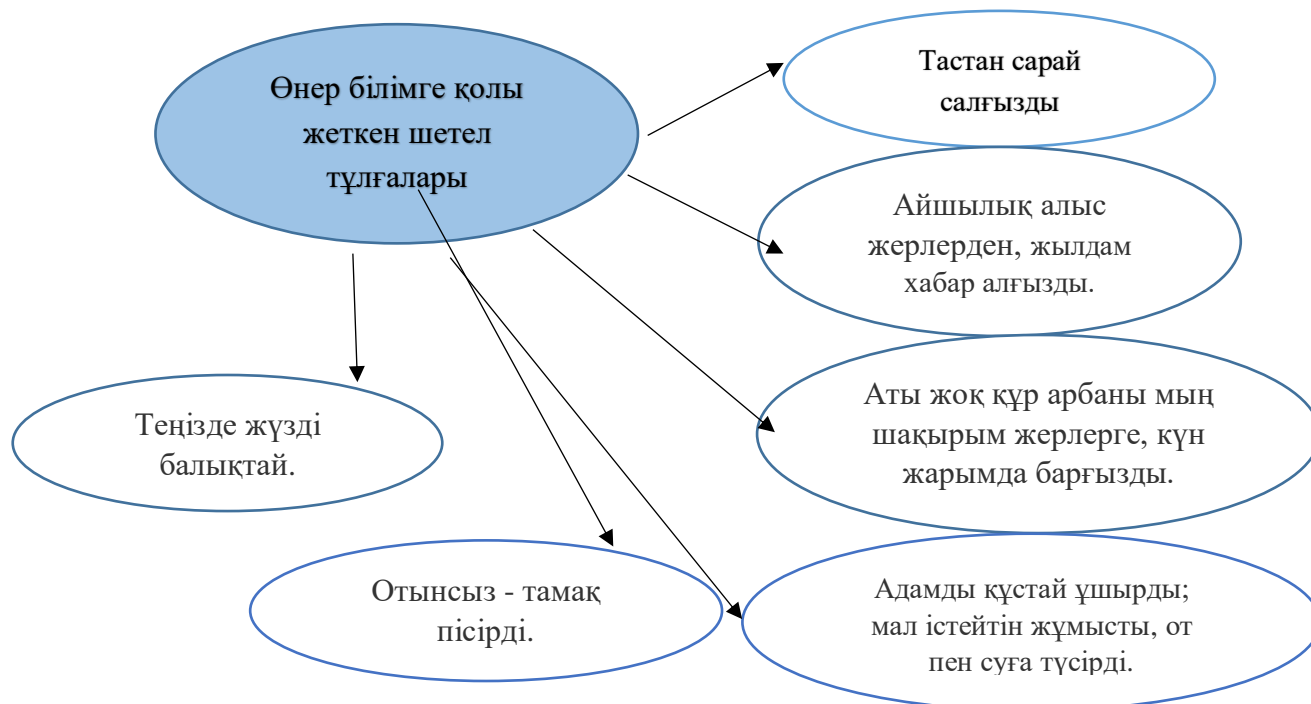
Өнер білімге қолы жеткен шетел тұлғалары

Тастан сарай салғызды

Айшылық алыс жерлерден, жылдам хабар алғызды.

Аты жоқ құр арбаны мың шақырым жерлерге, күн жарымда барғызды.

Теңізде жүзді балықтай.

Отынсыз - тамақ пісірді.

Адамды құстай ұшырды; мал істейтін жұмысты, от пен суға түсірді.